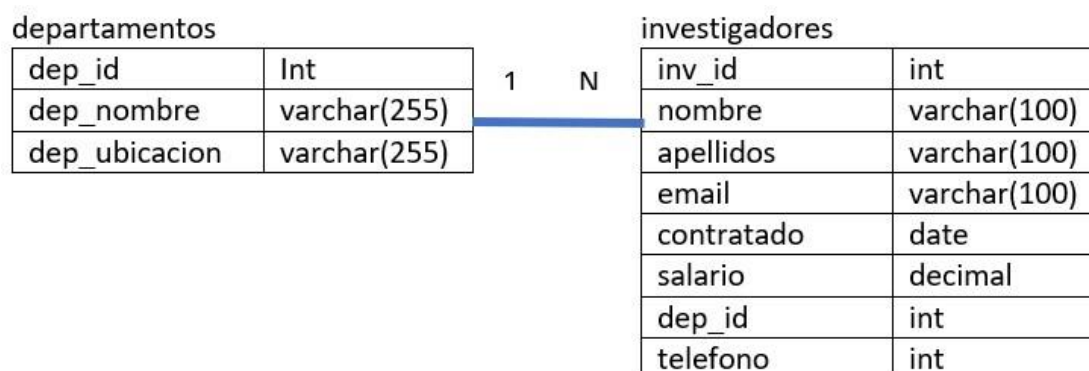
departamentos

| dep_id | Int |
|---|---|
| dep_nombre | varchar(255) |
| dep_ubicacion | varchar(255) |

1 N

investigadores

| inv_id | int |
|---|---|
| nombre | varchar(100) |
| apellidos | varchar(100) |
| email | varchar(100) |
| contratado | date |
| salario | decimal |
| dep_id | int |
| telefono | int |